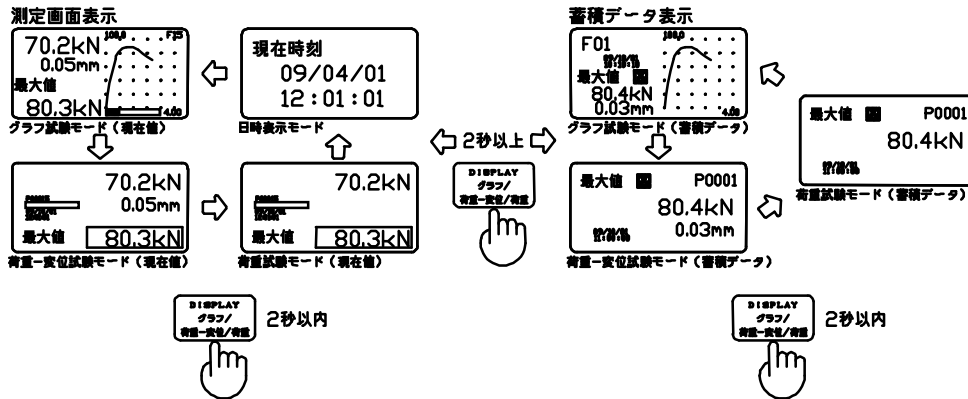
測定画面表示

70.2kN
0.05mm
最大値
80.3kN
グラフ試験モード（現在値）

現在時刻
09/04/01
12：01：01
日時表示モード

70.2kN
0.05mm
最大値 80.3kN
荷重ー変位試験モード（現在値）

70.2kN
最大値 80.3kN
荷重試験モード（現在値）

DISPLAY
グラフ/
荷重ー変位/荷重
2秒以内

2秒以上

DISPLAY
グラフ/
荷重ー変位/荷重

蓄積データ表示

F01
最大値
80.4kN
0.03mm
グラフ試験モード（蓄積データ）

最大値 P0001
80.4kN
0.03mm
荷重ー変位試験モード（蓄積データ）

最大値 P0001
80.4kN
荷重試験モード（蓄積データ）

DISPLAY
グラフ/
荷重ー変位/荷重
2秒以内